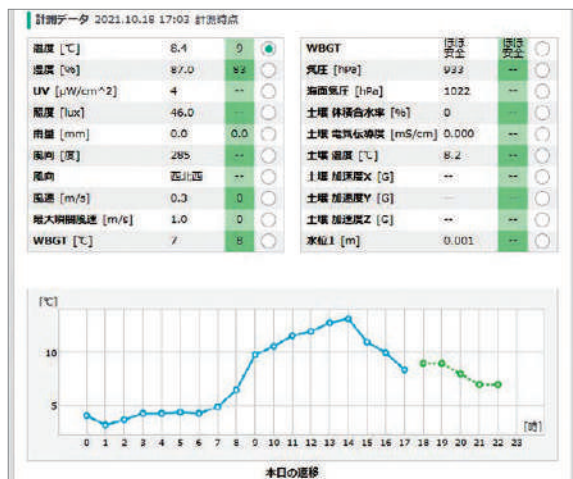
計測データ 2021.10.18 17:03 計測時点

| | | | |
|---|---|---|---|
| 温度 [℃] | 8.4 | 9 | |
| 湿度 [%] | 87.0 | 83 | |
| UV [μW/cm^2] | 4 | -- | |
| 照度 [lux] | 46.0 | -- | |
| 雨量 [mm] | 0.0 | 0.0 | |
| 風向 [度] | 285 | -- | |
| 風向 | 西北西 | -- | |
| 風速 [m/s] | 0.3 | 0 | |
| 最大瞬間風速 [m/s] | 1.0 | 0 | |
| WBGT [℃] | 7 | 8 | |

| | | | |
|---|---|---|---|
| WBGT | ほぼ安全 | ほぼ安全 | |
| 気圧 [hPa] | 933 | -- | |
| 海面気圧 [hPa] | 1022 | -- | |
| 土壌 体積含水率 [%] | 0 | -- | |
| 土壌 電気伝導度 [mS/cm] | 0.000 | -- | |
| 土壌 温度 [℃] | 8.2 | -- | |
| 土壌 加速度X [G] | -- | -- | |
| 土壌 加速度Y [G] | -- | -- | |
| 土壌 加速度Z [G] | -- | -- | |
| 水位1 [m] | 0.001 | -- | |

[℃]
10
5
0 1 2 3 4 5 6 7 8 9 10 11 12 13 14 15 16 17 18 19 20 21 22 23
[時]
本日の推移